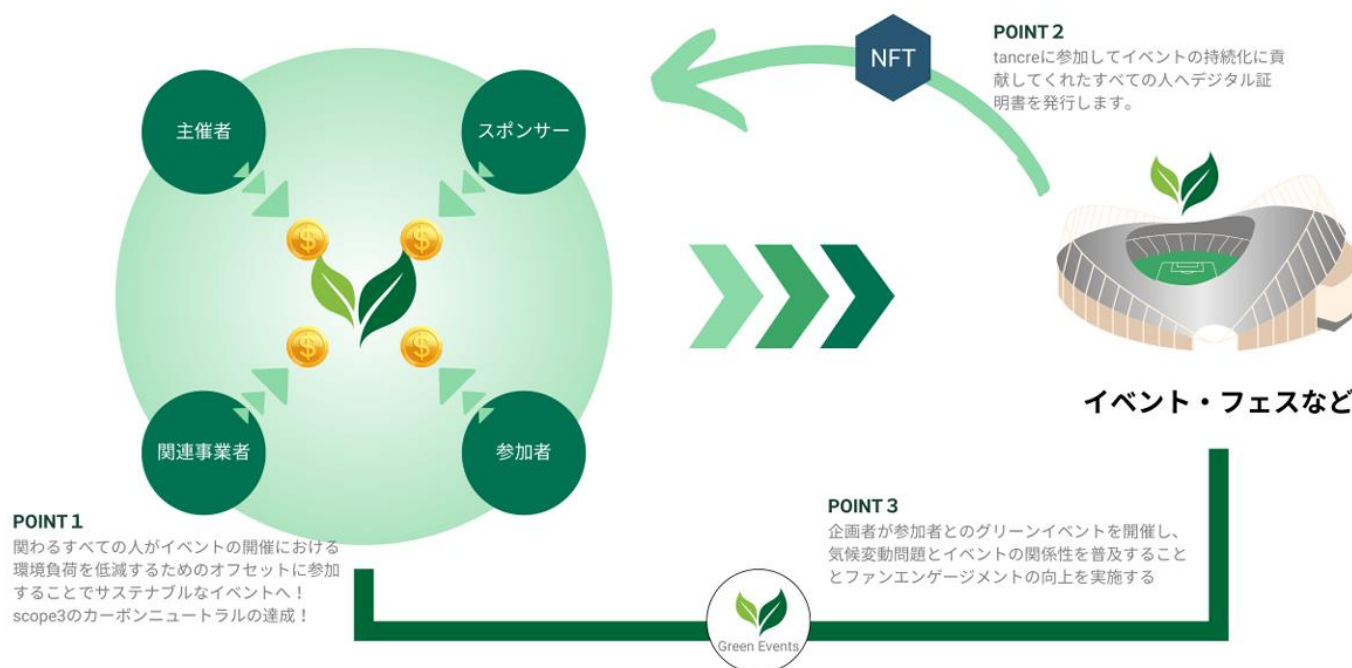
NFT

POINT 2
tancreに参加してイベントの持続化に貢献してくれたすべての人へデジタル証明書を発行します。

主催者

スポンサー

関連事業者

参加者

イベント・フェスなど

POINT 1
関わるすべての人がイベントの開催における環境負荷を低減するためのオフセットに参加することでサステナブルなイベントへ！
scope3のカーボンニュートラルの達成！

POINT 3
企画者が参加者とのグリーンイベントを開催し、気候変動問題とイベントの関係性を普及することとファンエンゲージメントの向上を実施する

Green Events